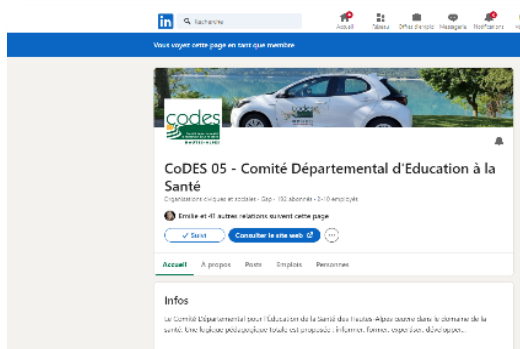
in Rechercher

Accueil Réseau Offres d'emploi Messagerie Notifications

Vous voyez cette page en tant que membre

codes

CoDES 05 - Comité Départemental d'Education à la Santé

Organisations civiques et sociales · Gap · 132 abonnés · 2-10 employés

Emilie et 41 autres relations suivent cette page

✓ Suivi   Consulter le site web

Accueil   À propos   Posts   Emplois   Personnes

Infos

Le Comité Départemental pour l'Education de la Santé des Hautes-Alpes œuvre dans le domaine de la santé. Une pièce pédagogique toute est proposée : informer, former, exposer, développer...